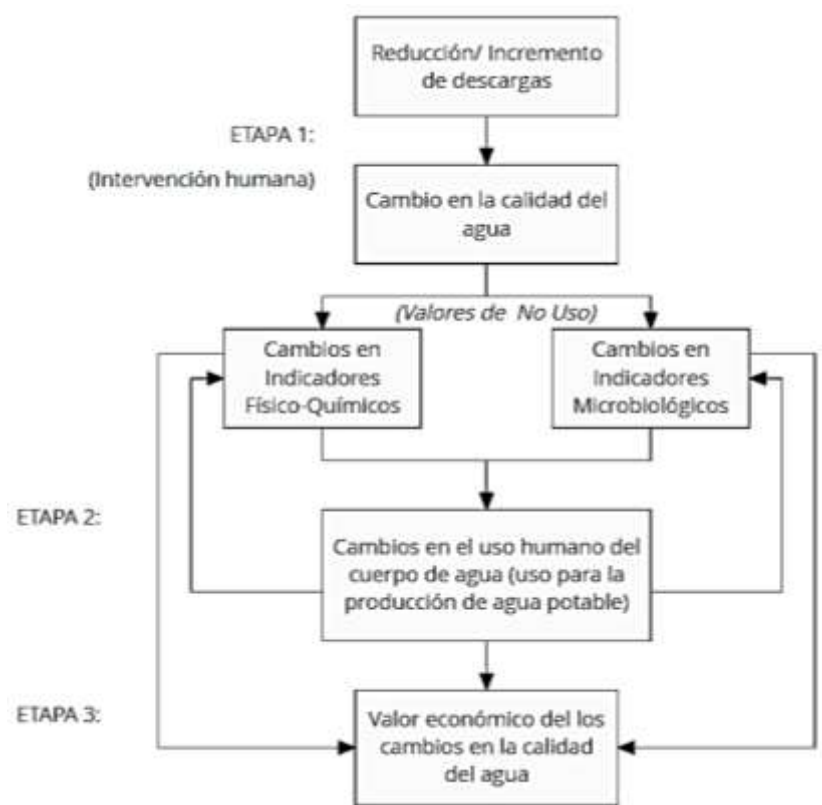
Reducción/ Incremento de descargas

ETAPA 1:

(Intervención humana)

Cambio en la calidad del agua

(Valores de No Uso)

Cambios en Indicadores Físico-Químicos

Cambios en Indicadores Microbiológicos

ETAPA 2:

Cambios en el uso humano del cuerpo de agua (uso para la producción de agua potable)

ETAPA 3:

Valor económico del los cambios en la calidad del agua